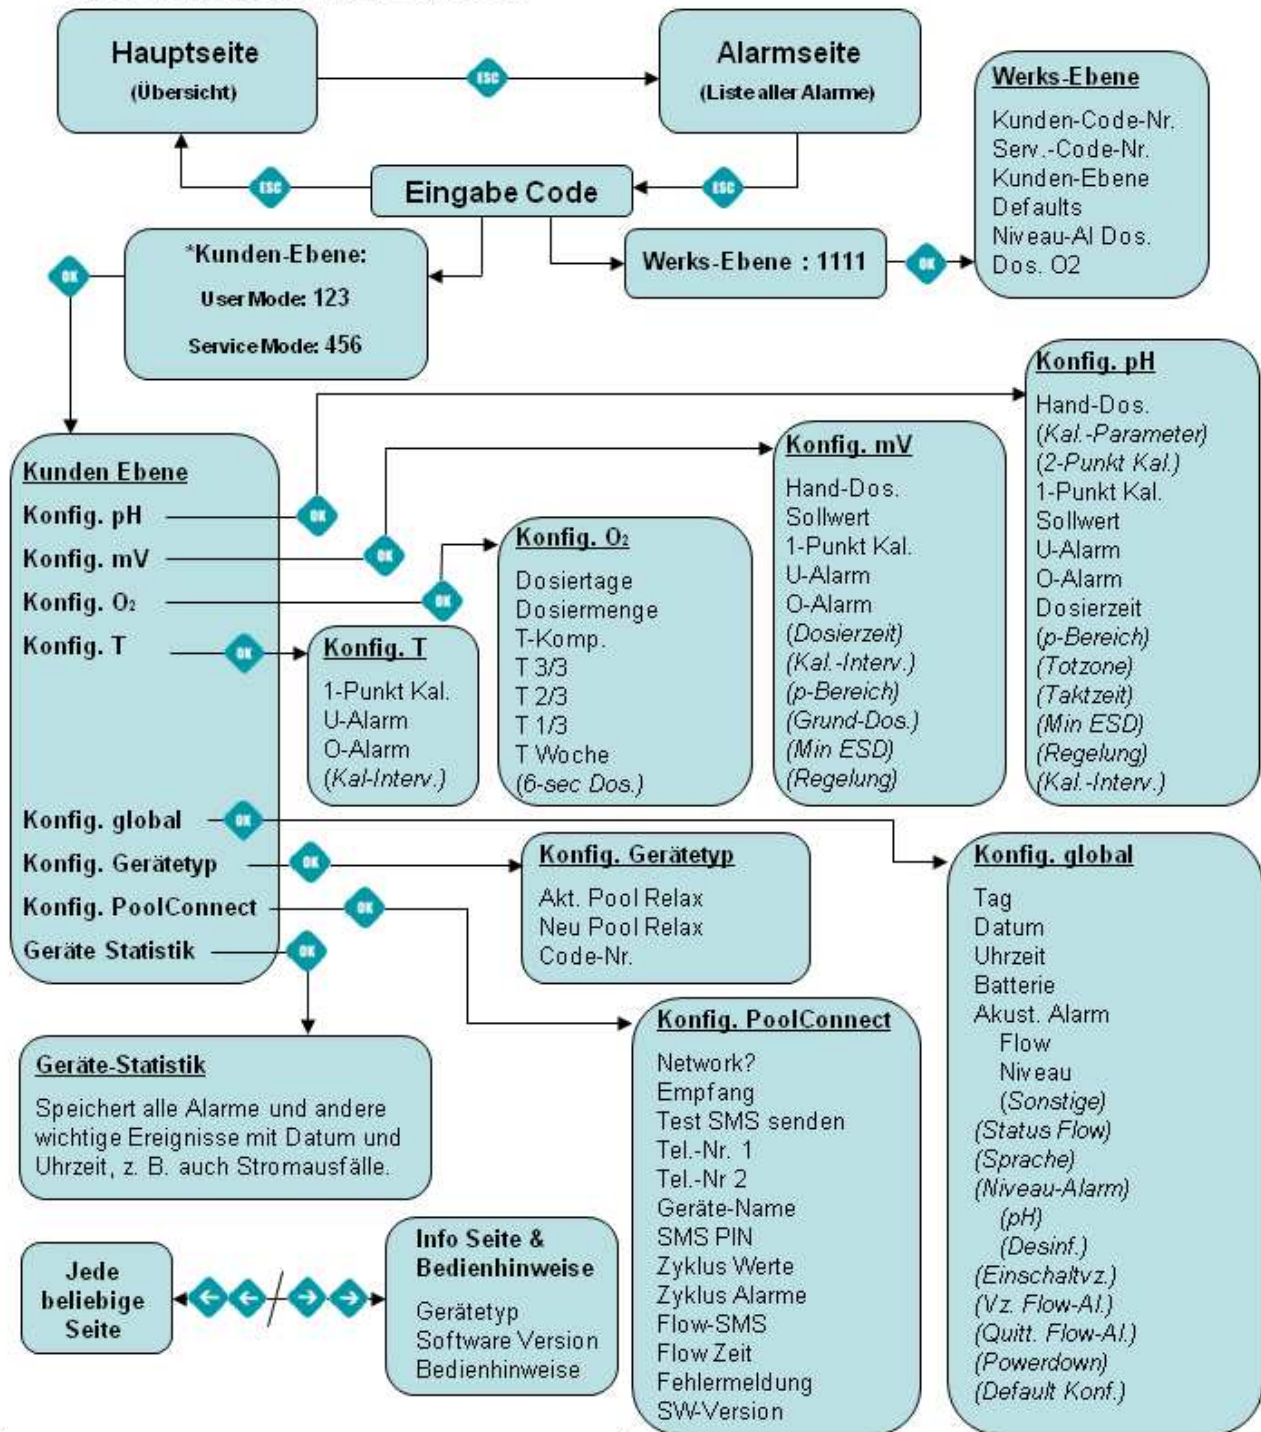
Hauptseite
(Übersicht)

ESC

Alarmseite
(Liste aller Alarme)

Werks-Ebene
Kunden-Code-Nr.
Serv.-Code-Nr.
Kunden-Ebene
Defaults
Niveau-Al Dos.
Dos. O2

ESC

Eingabe Code

ESC

*Kunden-Ebene:
User Mode: 123
Service Mode: 456

OK

Werks-Ebene : 1111

OK

Konfig. pH
Hand-Dos.
(Kal.-Parameter)
(2-Punkt Kal.)
1-Punkt Kal.
Sollwert
U-Alarm
O-Alarm
Dosierzeit
(p-Bereich)
(Totzone)
(Taktzeit)
(Min ESD)
(Regelung)
(Kal.-Interv.)

Kunden Ebene
Konfig. pH
Konfig. mV
Konfig. $O_2$
Konfig. T
Konfig. global
Konfig. Gerätetyp
Konfig. PoolConnect
Geräte Statistik

OK

Konfig. mV
Hand-Dos.
Sollwert
1-Punkt Kal.
U-Alarm
O-Alarm
(Dosierzeit)
(Kal.-Interv.)
(p-Bereich)
(Grund-Dos.)
(Min ESD)
(Regelung)

Konfig. $O_2$
Dosiertage
Dosiermenge
T-Komp.
T 3/3
T 2/3
T 1/3
T Woche
(6-sec Dos.)

Konfig. T
1-Punkt Kal.
U-Alarm
O-Alarm
(Kal-Interv.)

Konfig. Gerätetyp
Akt. Pool Relax
Neu Pool Relax
Code-Nr.

Konfig. global
Tag
Datum
Uhrzeit
Batterie
Akust. Alarm
Flow
Niveau
(Sonstige)
(Status Flow)
(Sprache)
(Niveau-Alarm)
(pH)
(Desinf.)
(Einschaltvz.)
(Vz. Flow-Al.)
(Quitt. Flow-Al.)
(Powerdown)
(Default Konf.)

Geräte-Statistik
Speichert alle Alarme und andere wichtige Ereignisse mit Datum und Uhrzeit, z. B. auch Stromausfälle.

Konfig. PoolConnect
Network?
Empfang
Test SMS senden
Tel.-Nr. 1
Tel.-Nr 2
Geräte-Name
SMS PIN
Zyklus Werte
Zyklus Alarme
Flow-SMS
Flow Zeit
Fehlermeldung
SW-Version

Jede beliebige Seite

Info Seite & Bedienhinweise
Gerätetyp
Software Version
Bedienhinweise